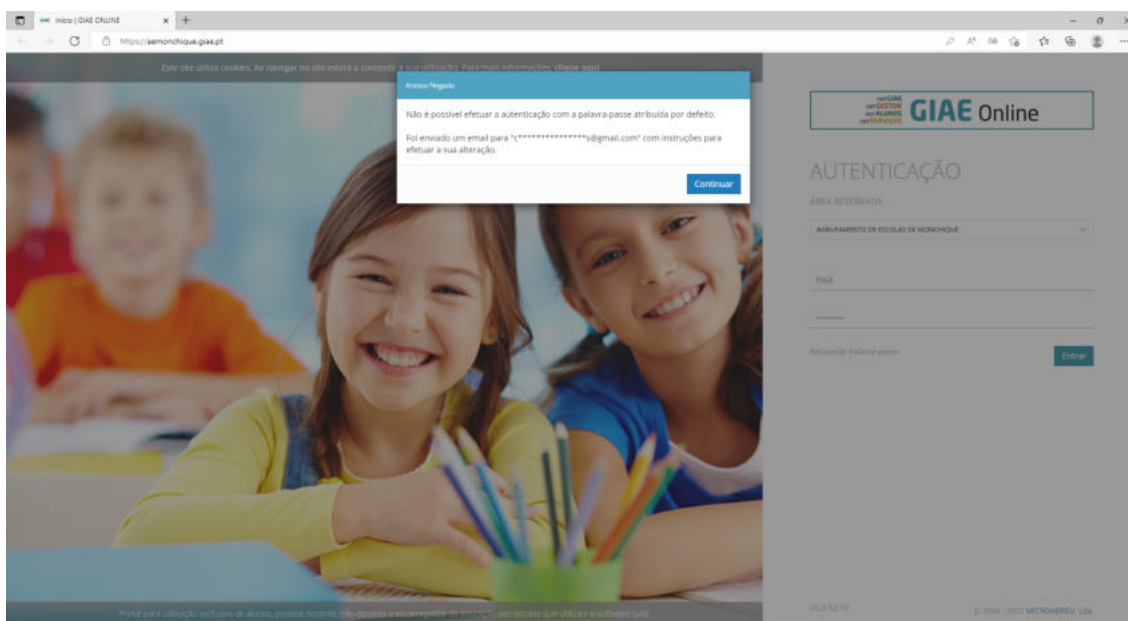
Início | GIAE ONLINE

https://aemonchique.giae.pt

Este site utiliza cookies. Ao navegar no site estará a consentir a sua utilização. Para mais informações, clique aqui

Acesso Negado

Não é possível efetuar a autenticação com a palavra-passe atribuída por defeito.

Foi enviado um email para "c****************s@gmail.com" com instruções para efetuar a sua alteração.

Continuar

ser GIAE
ser GESTOR
ser ALUNOS
ser SERVIÇOS
GIAE Online

AUTENTICAÇÃO

ÁREA RESERVADA

AGRUPAMENTO DE ESCOLAS DE MONCHIQUE

Recuperar Palavra-passe

Entrar

Portal para utilização exclusiva de alunos, pessoal docente, não docente e encarregados de educação das escolas que utilizam o software GIAE

v6.0.52.10

© 2006 - 2022 MACROABREU, Lda.